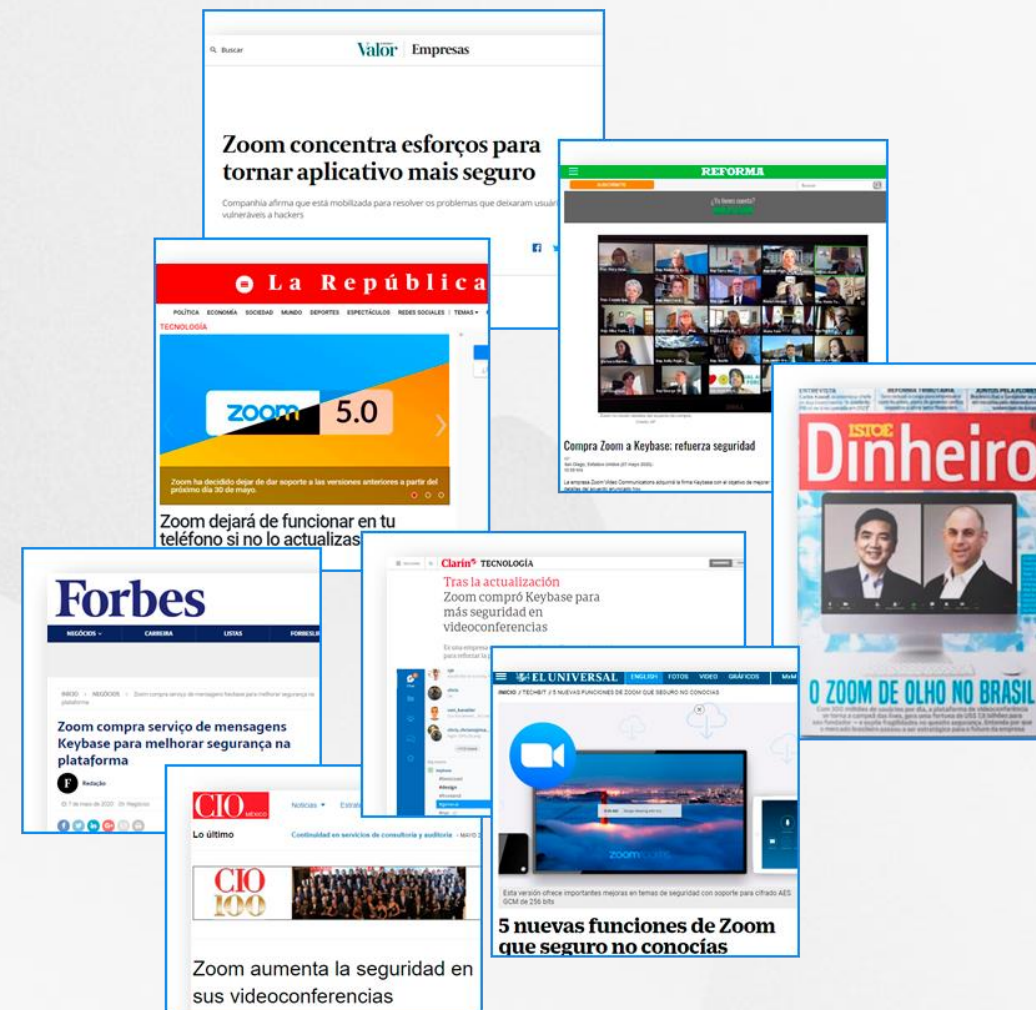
Buscar Valor Empresas

Zoom concentra esforços para tornar aplicativo mais seguro

Companhia afirma que está mobilizada para resolver os problemas que deixaram usuári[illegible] vulneráveis a hackers

REFORMA

SUSCRÍBETE Buscar

¿Ya tienes cuenta?

Compra Zoom a Keybase: refuerza seguridad

La República

POLÍTICA ECONOMÍA SOCIEDAD MUNDO DEPORTES ESPECTÁCULOS REDES SOCIALES TEMAS

TECNOLOGÍA

zoom 5.0

Zoom ha decidido dejar de dar soporte a las versiones anteriores a partir del próximo día 30 de mayo.

Zoom dejará de funcionar en tu teléfono si no lo actualizas

ISTOÉ Dinheiro

O ZOOM DE OLHO NO BRASIL

Forbes

NEGÓCIOS CARREIRA LISTAS FORBESLIFE

INÍCIO > NEGÓCIOS > Zoom compra serviço de mensagens Keybase para melhorar segurança na plataforma

Zoom compra serviço de mensagens Keybase para melhorar segurança na plataforma

Redação

7 de maio de 2020

Clarín TECNOLOGÍA

Tras la actualización

Zoom compró Keybase para más seguridad en videoconferencias

EL UNIVERSAL ENGLISH FOTOS VIDEO GRÁFICOS

INICIO / TECHBIT / 5 NUEVAS FUNCIONES DE ZOOM QUE SEGURO NO CONOCÍAS

Esta versión ofrece importantes mejoras en temas de seguridad con soporte para cifrado AES GCM de 256 bits

5 nuevas funciones de Zoom que seguro no conocías

CIO MÉXICO Noticias

Lo último Continuidad en servicios de consultoría y auditoría

CIO 100

Zoom aumenta la seguridad en sus videoconferencias